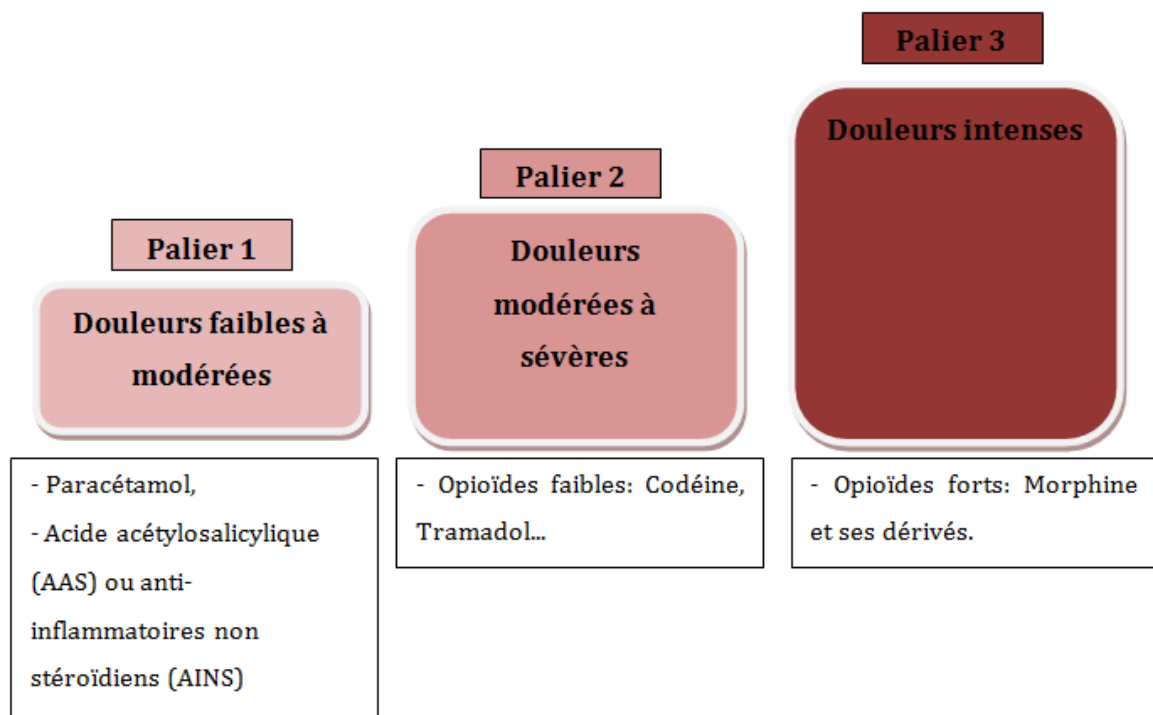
Palier 3

Douleurs intenses

Palier 2

Douleurs modérées à sévères

Palier 1

Douleurs faibles à modérées

- Paracétamol,
- Acide acétylosalicylique (AAS) ou anti-inflammatoires non stéroïdiens (AINS)

- Opioïdes faibles: Codéine, Tramadol...

- Opioïdes forts: Morphine et ses dérivés.